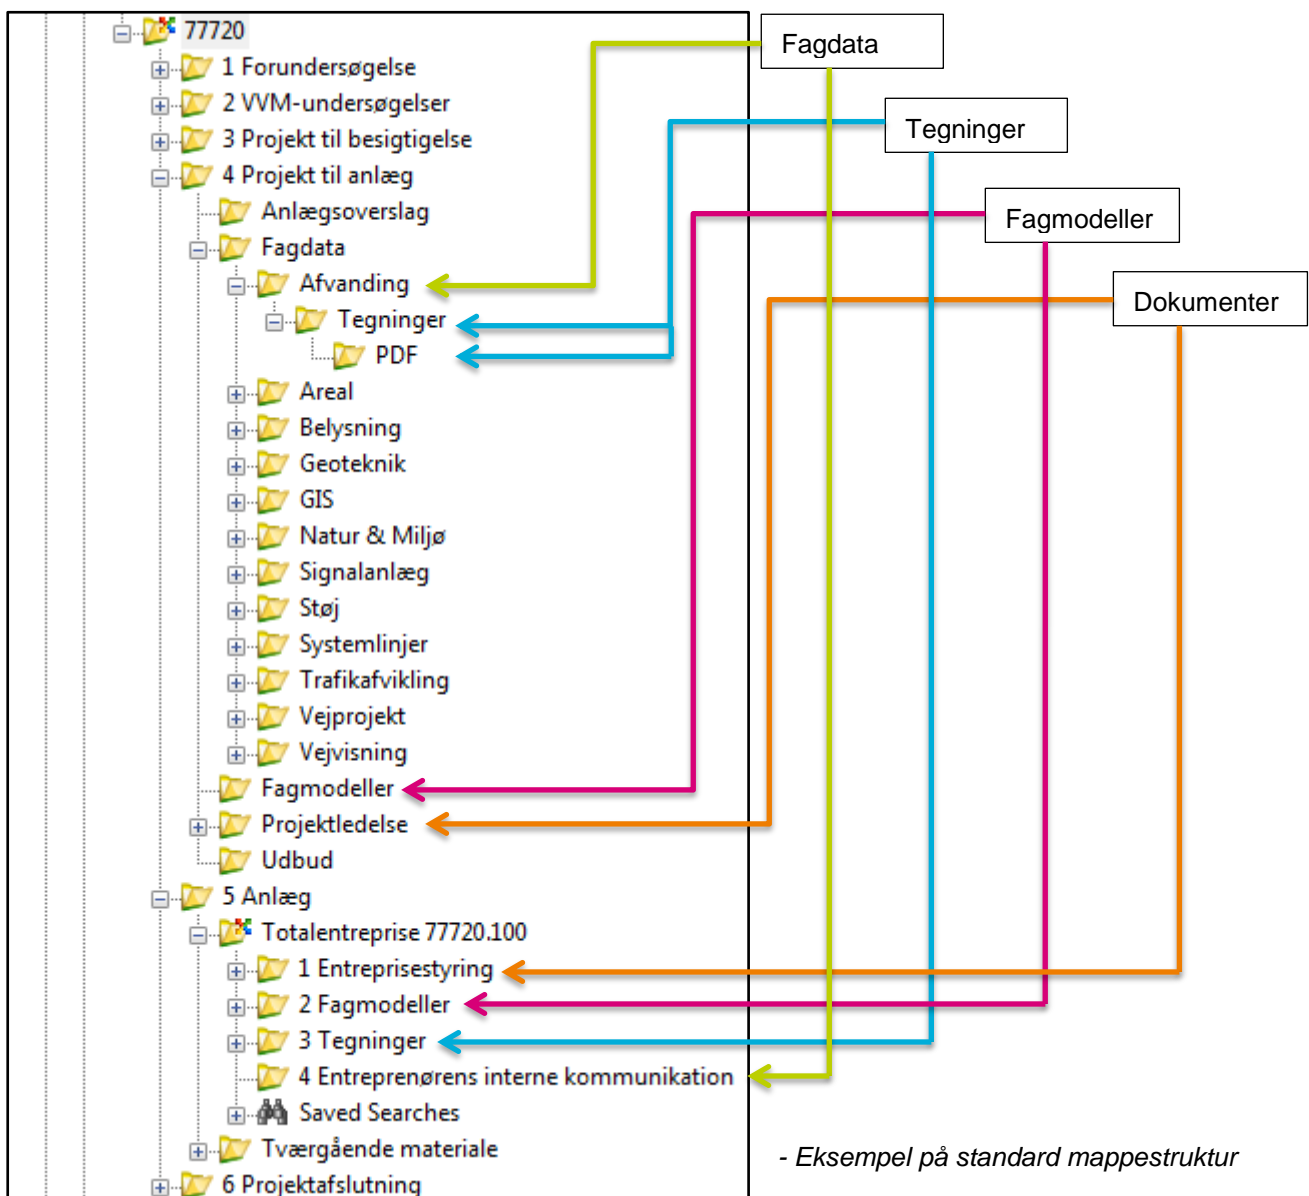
77720
1 Forundersøgelse
2 VVM-undersøgelser
3 Projekt til besigtigelse
4 Projekt til anlæg
Anlægsoverslag
Fagdata
Afvanding
Tegninger
PDF
Areal
Belysning
Geoteknik
GIS
Natur & Miljø
Signalanlæg
Støj
Systemlinjer
Trafikafvikling
Vejprojekt
Vejvisning
Fagmodeller
Projektledelse
Udbud
5 Anlæg
Totalentreprise 77720.100
1 Entreprisestyring
2 Fagmodeller
3 Tegninger
4 Entreprenørens interne kommunikation
Saved Searches
Tværgående materiale
6 Projektafslutning

Fagdata
Tegninger
Fagmodeller
Dokumenter

- Eksempel på standard mappestruktur